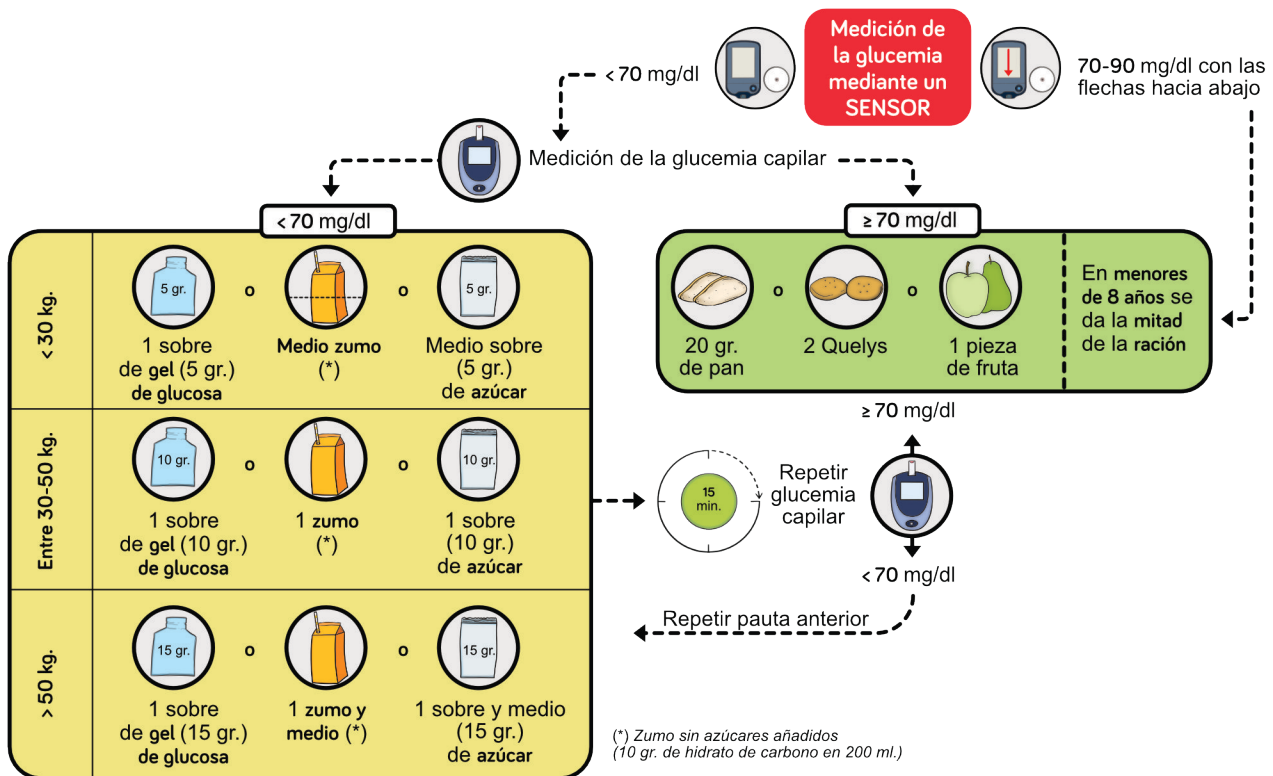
Medición de la glucemia mediante un SENSOR

< 70 mg/dl

70-90 mg/dl con las flechas hacia abajo

Medición de la glucemia capilar

< 70 mg/dl

≥ 70 mg/dl

< 30 kg.

5 gr.

o

o

5 gr.

1 sobre de gel (5 gr.) de glucosa

Medio zumo (*)

Medio sobre (5 gr.) de azúcar

Entre 30-50 kg.

10 gr.

o

o

10 gr.

1 sobre de gel (10 gr.) de glucosa

1 zumo (*)

1 sobre (10 gr.) de azúcar

> 50 kg.

15 gr.

o

o

15 gr.

1 sobre de gel (15 gr.) de glucosa

1 zumo y medio (*)

1 sobre y medio (15 gr.) de azúcar

20 gr. de pan

o

2 Quelys

o

1 pieza de fruta

En menores de 8 años se da la mitad de la ración

≥ 70 mg/dl

15 min.

Repetir glucemia capilar

< 70 mg/dl

Repetir pauta anterior

(*) Zumo sin azúcares añadidos (10 gr. de hidrato de carbono en 200 ml.)